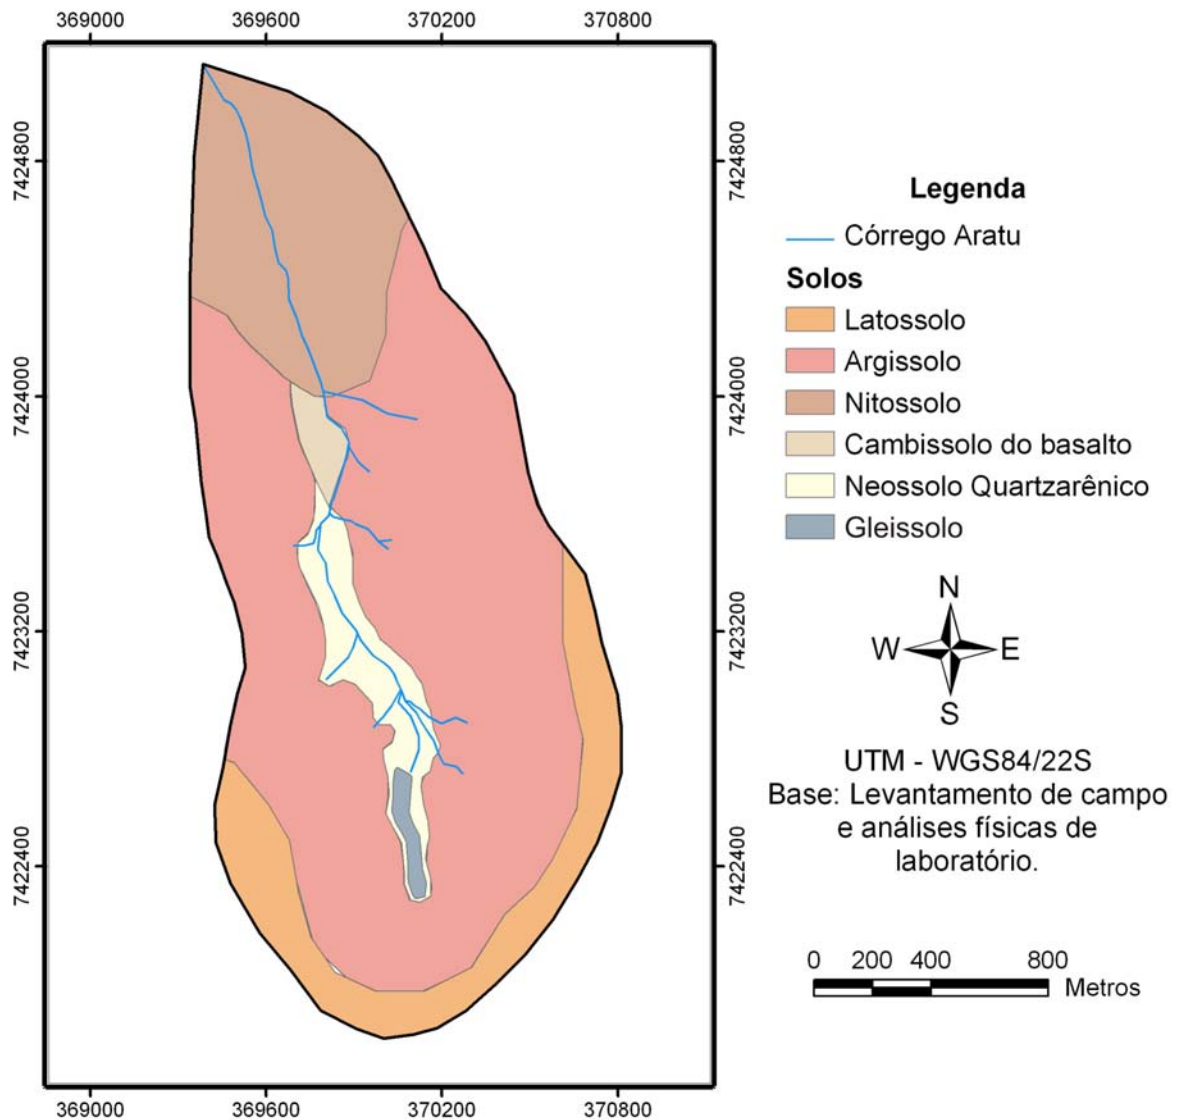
369000 369600 370200 370800

7424800
7424000
7423200
7422400

7424800
7424000
7423200
7422400

Legenda
Córrego Aratu
Solos
Latossolo
Argissolo
Nitossolo
Cambissolo do basalto
Neossolo Quartzarênico
Gleissolo

N
W E
S

UTM - WGS84/22S
Base: Levantamento de campo e análises físicas de laboratório.

0 200 400 800
Metros

369000 369600 370200 370800